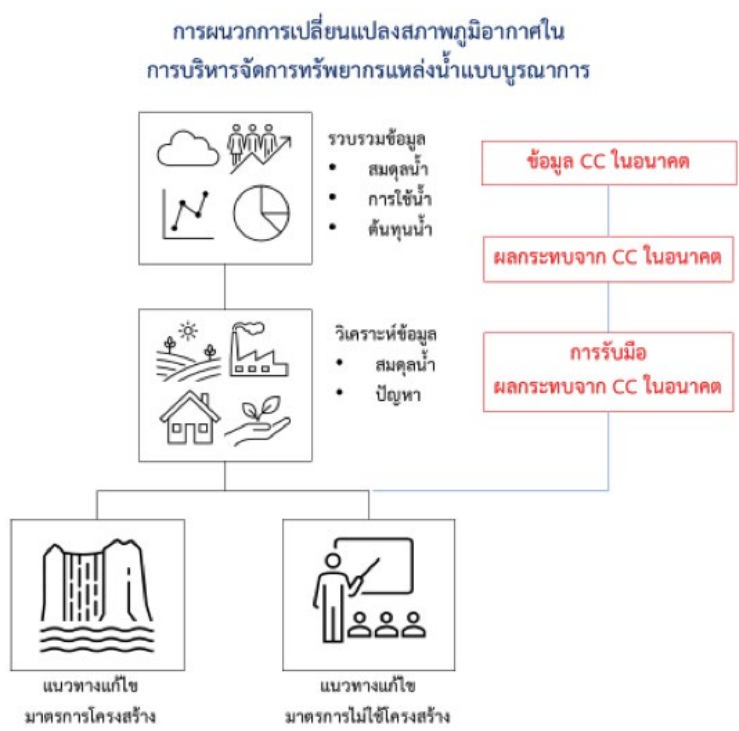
การผนวกการเปลี่ยนแปลงสภาพภูมิอากาศใน
การบริหารจัดการทรัพยากรแหล่งน้ำแบบบูรณาการ

รวบรวมข้อมูล
• สมดุลน้ำ
• การใช้น้ำ
• ต้นทุนน้ำ

ข้อมูล CC ในอนาคต

ผลกระทบจาก CC ในอนาคต

วิเคราะห์ข้อมูล
• สมดุลน้ำ
• ปัญหา

การรับมือ
ผลกระทบจาก CC ในอนาคต

แนวทางแก้ไข
มาตรการโครงสร้าง

แนวทางแก้ไข
มาตรการไม่ใช้โครงสร้าง